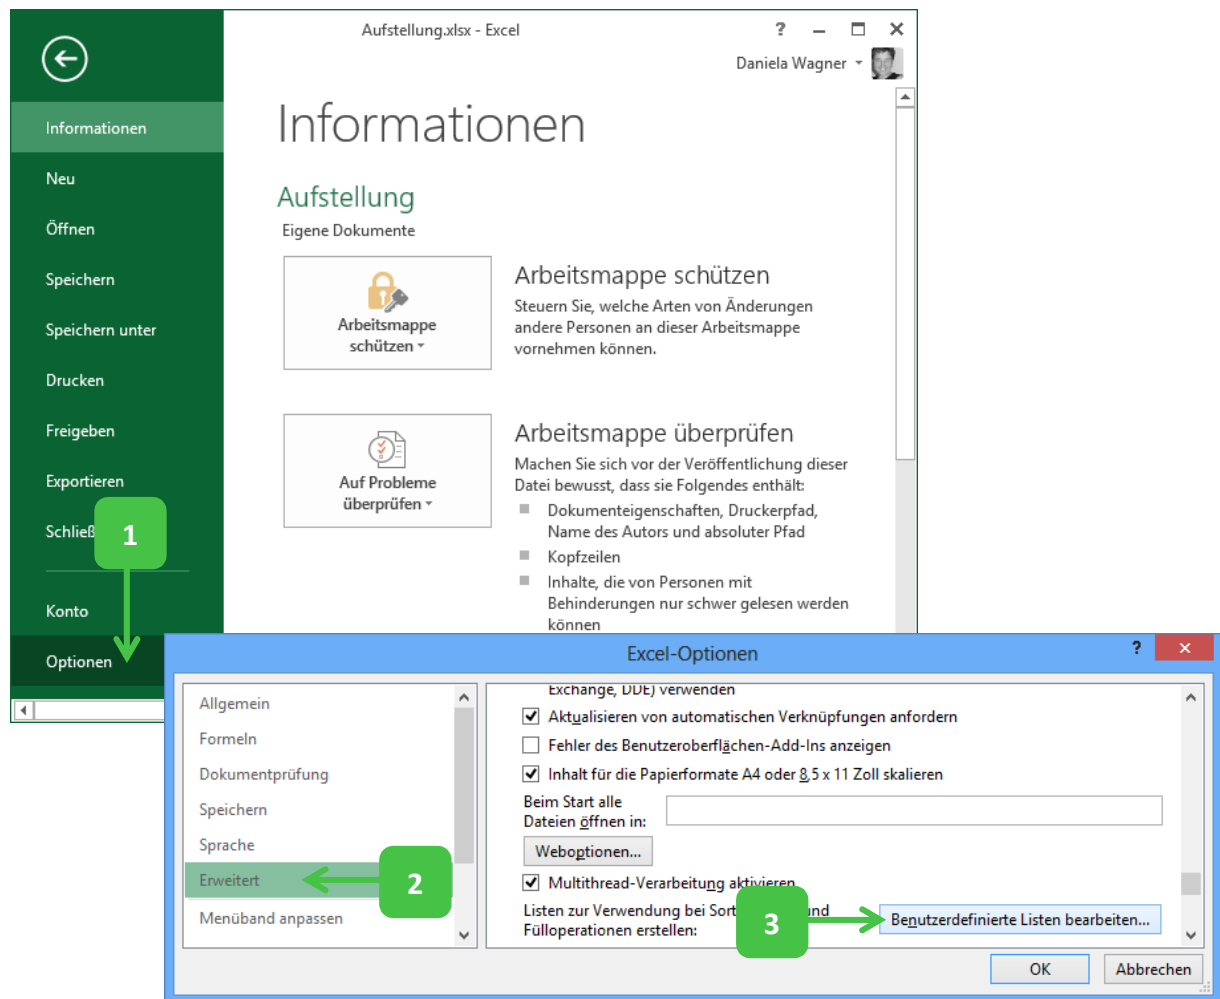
Aufstellung.xlsx - Excel
? – □ ×
Daniela Wagner

Informationen
Neu
Öffnen
Speichern
Speichern unter
Drucken
Freigeben
Exportieren
Schließ
Konto
Optionen

1

Informationen

Aufstellung
Eigene Dokumente

Arbeitsmappe schützen

Arbeitsmappe schützen
Steuern Sie, welche Arten von Änderungen andere Personen an dieser Arbeitsmappe vornehmen können.

Auf Probleme überprüfen

Arbeitsmappe überprüfen
Machen Sie sich vor der Veröffentlichung dieser Datei bewusst, dass sie Folgendes enthält:
Dokumenteigenschaften, Druckerpfad, Name des Autors und absoluter Pfad
Kopfzeilen
Inhalte, die von Personen mit Behinderungen nur schwer gelesen werden können

Excel-Optionen
?
×

Allgemein
Formeln
Dokumentprüfung
Speichern
Sprache
Erweitert
Menüband anpassen

2

Exchange, DDE) verwenden
Aktualisieren von automatischen Verknüpfungen anfordern
Fehler des Benutzeroberflächen-Add-Ins anzeigen
Inhalt für die Papierformate A4 oder 8,5 x 11 Zoll skalieren
Beim Start alle Dateien öffnen in:
Weboptionen...
Multithread-Verarbeitung aktivieren
Listen zur Verwendung bei Sort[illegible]nd Fülloperationen erstellen:

3

Benutzerdefinierte Listen bearbeiten...

OK
Abbrechen